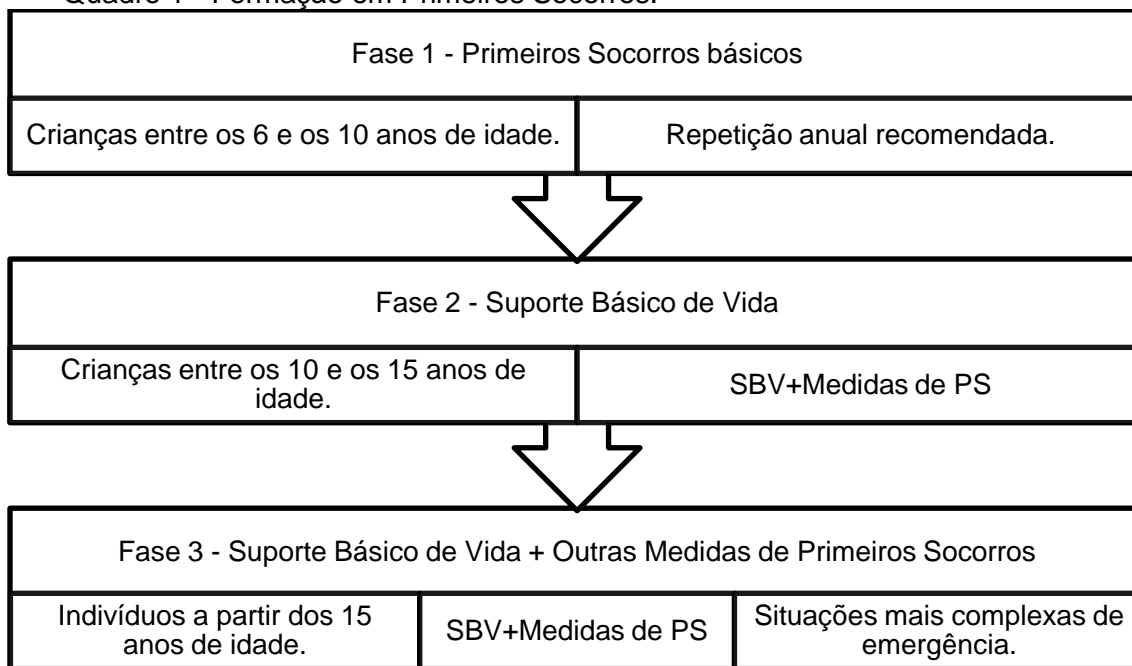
Quadro 1 - Formação em Primeiros Socorros.

Fase 1 - Primeiros Socorros básicos

| Crianças entre os 6 e os 10 anos de idade. | Repetição anual recomendada. |
|---|---|

Fase 2 - Suporte Básico de Vida

| Crianças entre os 10 e os 15 anos de idade. | SBV+Medidas de PS |
|---|---|

Fase 3 - Suporte Básico de Vida + Outras Medidas de Primeiros Socorros

| Indivíduos a partir dos 15 anos de idade. | SBV+Medidas de PS | Situações mais complexas de emergência. |
|---|---|---|